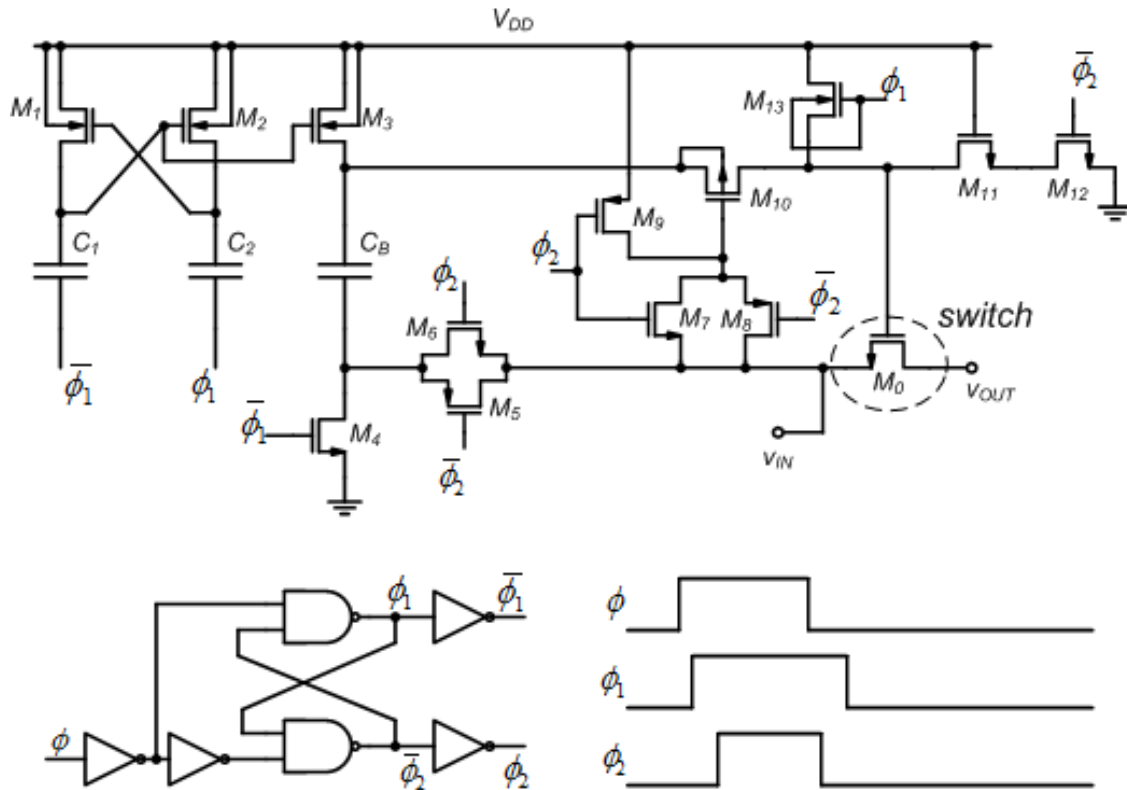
$V_{DD}$

$M_1$ $M_2$ $M_3$ $M_{13}$ $\phi_1$ $\overline{\phi_2}$

$M_{10}$ $M_{11}$ $M_{12}$ $M_9$

$C_1$ $C_2$ $C_B$

$\phi_2$ $\phi_2$ $M_6$ $M_7$ $M_8$ $\overline{\phi_2}$ switch

$M_5$ $M_0$ $v_{OUT}$

$\overline{\phi_1}$ $\phi_1$ $\overline{\phi_1}$ $M_4$ $v_{IN}$

$\overline{\phi_2}$

$\phi_1$ $\overline{\phi_1}$

$\phi$ $\overline{\phi_2}$ $\phi_2$

$\phi$

$\phi_1$

$\phi_2$